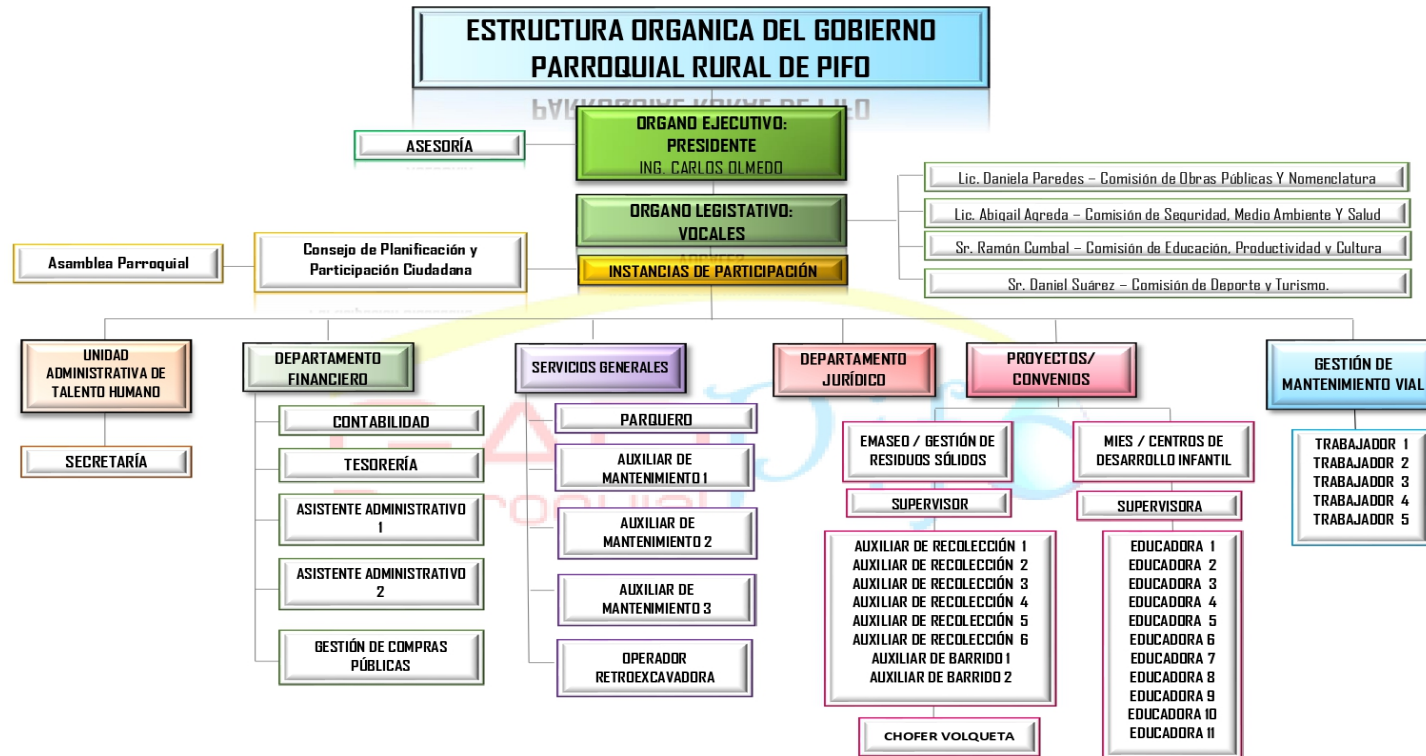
ESTRUCTURA ORGANICA DEL GOBIERNO PARROQUIAL RURAL DE PIFO

ASESORÍA

ORGANO EJECUTIVO: PRESIDENTE
ING. CARLOS OLMEDO

ORGANO LEGISTATIVO: VOCALES

Lic. Daniela Paredes – Comisión de Obras Públicas Y Nomenclatura

Lic. Abigail Agreda – Comisión de Seguridad, Medio Ambiente Y Salud

Sr. Ramón Cumbal – Comisión de Educación, Productividad y Cultura

Sr. Daniel Suárez – Comisión de Deporte y Turismo.

Asamblea Parroquial

Consejo de Planificación y Participación Ciudadana

INSTANCIAS DE PARTICIPACIÓN

UNIDAD ADMINISTRATIVA DE TALENTO HUMANO

SECRETARÍA

DEPARTAMENTO FINANCIERO

CONTABILIDAD

TESORERÍA

ASISTENTE ADMINISTRATIVO 1

ASISTENTE ADMINISTRATIVO 2

GESTIÓN DE COMPRAS PÚBLICAS

SERVICIOS GENERALES

PARQUERO

AUXILIAR DE MANTENIMIENTO 1

AUXILIAR DE MANTENIMIENTO 2

AUXILIAR DE MANTENIMIENTO 3

OPERADOR RETROEXCAVADORA

DEPARTAMENTO JURÍDICO

PROYECTOS/ CONVENIOS

EMASEO / GESTIÓN DE RESIDUOS SÓLIDOS

SUPERVISOR

AUXILIAR DE RECOLECCIÓN 1
AUXILIAR DE RECOLECCIÓN 2
AUXILIAR DE RECOLECCIÓN 3
AUXILIAR DE RECOLECCIÓN 4
AUXILIAR DE RECOLECCIÓN 5
AUXILIAR DE RECOLECCIÓN 6
AUXILIAR DE BARRIDO 1
AUXILIAR DE BARRIDO 2

CHOFER VOLQUETA

MIES / CENTROS DE DESARROLLO INFANTIL

SUPERVISORA

EDUCADORA 1
EDUCADORA 2
EDUCADORA 3
EDUCADORA 4
EDUCADORA 5
EDUCADORA 6
EDUCADORA 7
EDUCADORA 8
EDUCADORA 9
EDUCADORA 10
EDUCADORA 11

GESTIÓN DE MANTENIMIENTO VIAL

TRABAJADOR 1
TRABAJADOR 2
TRABAJADOR 3
TRABAJADOR 4
TRABAJADOR 5